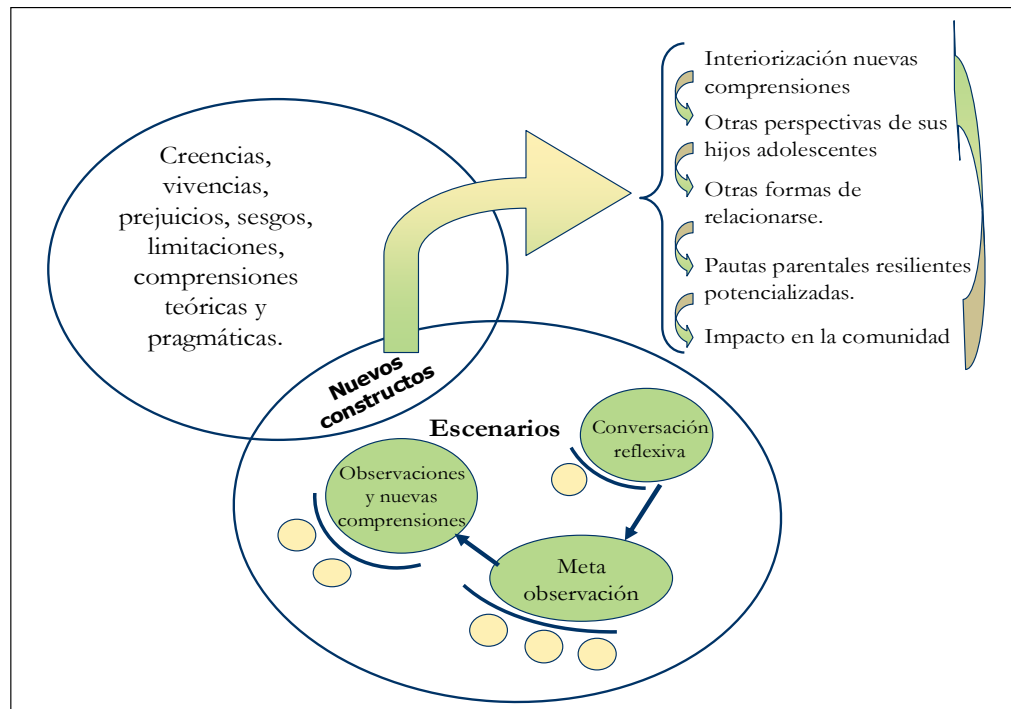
Creencias, vivencias, prejuicios, sesgos, limitaciones, comprensiones teóricas y pragmáticas.

Nuevos constructos

Interiorización nuevas comprensiones

Otras perspectivas de sus hijos adolescentes

Otras formas de relacionarse.

Pautas parentales resilientes potencializadas.

Impacto en la comunidad

Escenarios

Conversación reflexiva

Observaciones y nuevas comprensiones

Meta observación